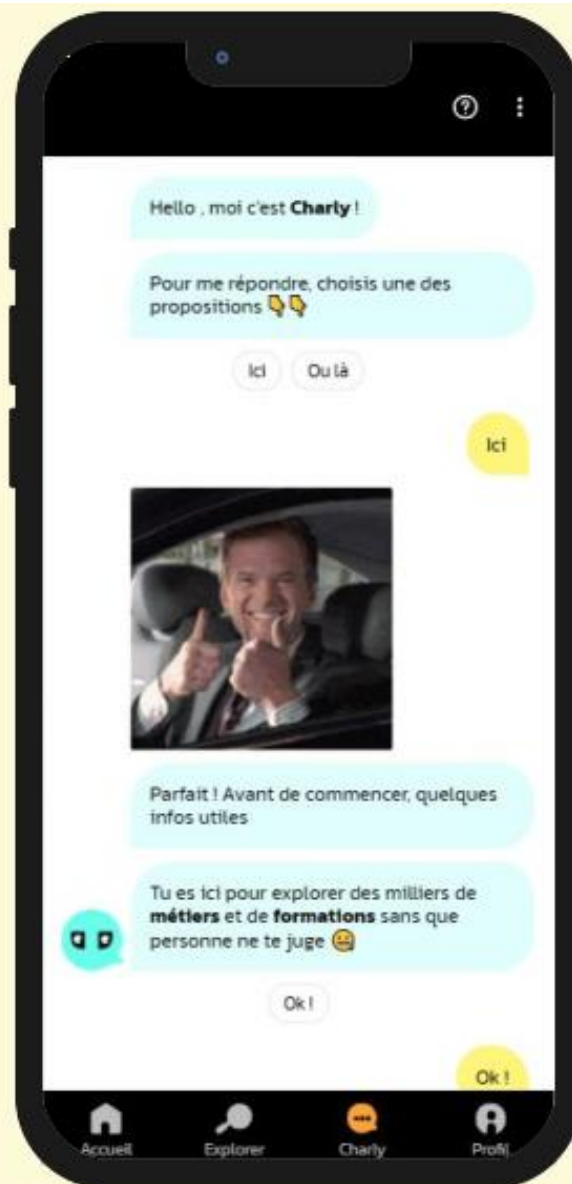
Hello , moi c'est **Charly** !

Pour me répondre, choisis une des propositions 👇👇

Ici

Ou là

Ici

Parfait ! Avant de commencer, quelques infos utiles

Tu es ici pour explorer des milliers de **métiers** et de **formations** sans que personne ne te juge 😀

Ok !

Ok !

Accueil

Explorer

Charly

Profil